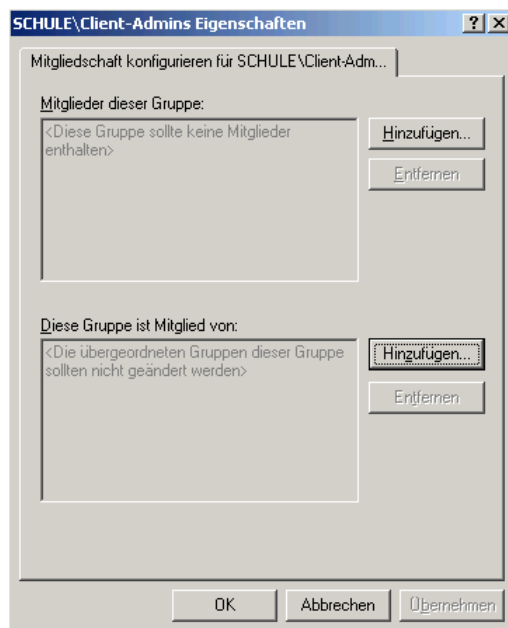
SCHULE\Client-Admins Eigenschaften

? X

Mitgliedschaft konfigurieren für SCHULE\Client-Adm...

Mitglieder dieser Gruppe:

<Diese Gruppe sollte keine Mitglieder enthalten>

Hinzufügen...

Entfernen

Diese Gruppe ist Mitglied von:

<Die übergeordneten Gruppen dieser Gruppe sollten nicht geändert werden>

Hinzufügen...

Entfernen

OK

Abbrechen

Übernehmen